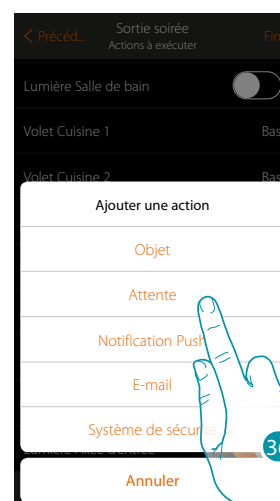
< Précéd... Sortie soirée Actions à exécuter Fin

Lumière Salle de bain

Volet Cuisine 1 Bas

Volet Cuisine 2 Bas

Ajouter une action

Objet

Attente

Notification Push

E-mail

Système de sécurité

Lumière Allée Entrée

3

Annuler